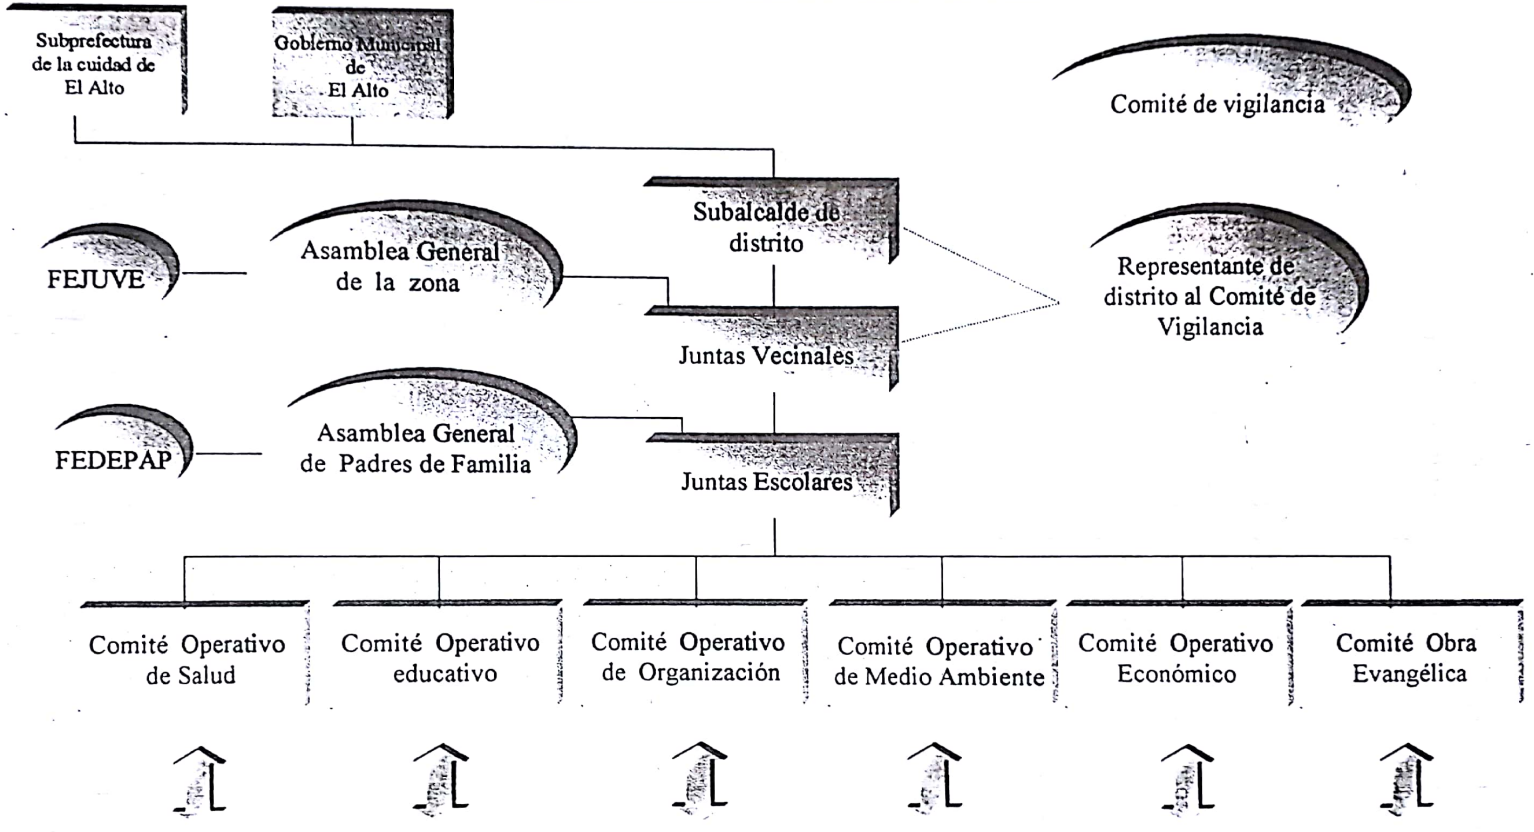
Subprefectura de la cuidad de El Alto

Gobierno Municipal de El Alto

Comité de vigilancia

Subalcalde de distrito

FEJUVE

Asamblea General de la zona

Representante de distrito al Comité de Vigilancia

Juntas Vecinales

FEDEPAP

Asamblea General de Padres de Familia

Juntas Escolares

Comité Operativo de Salud

Comité Operativo educativo

Comité Operativo de Organización

Comité Operativo de Medio Ambiente

Comité Operativo Económico

Comité Obra Evangélica